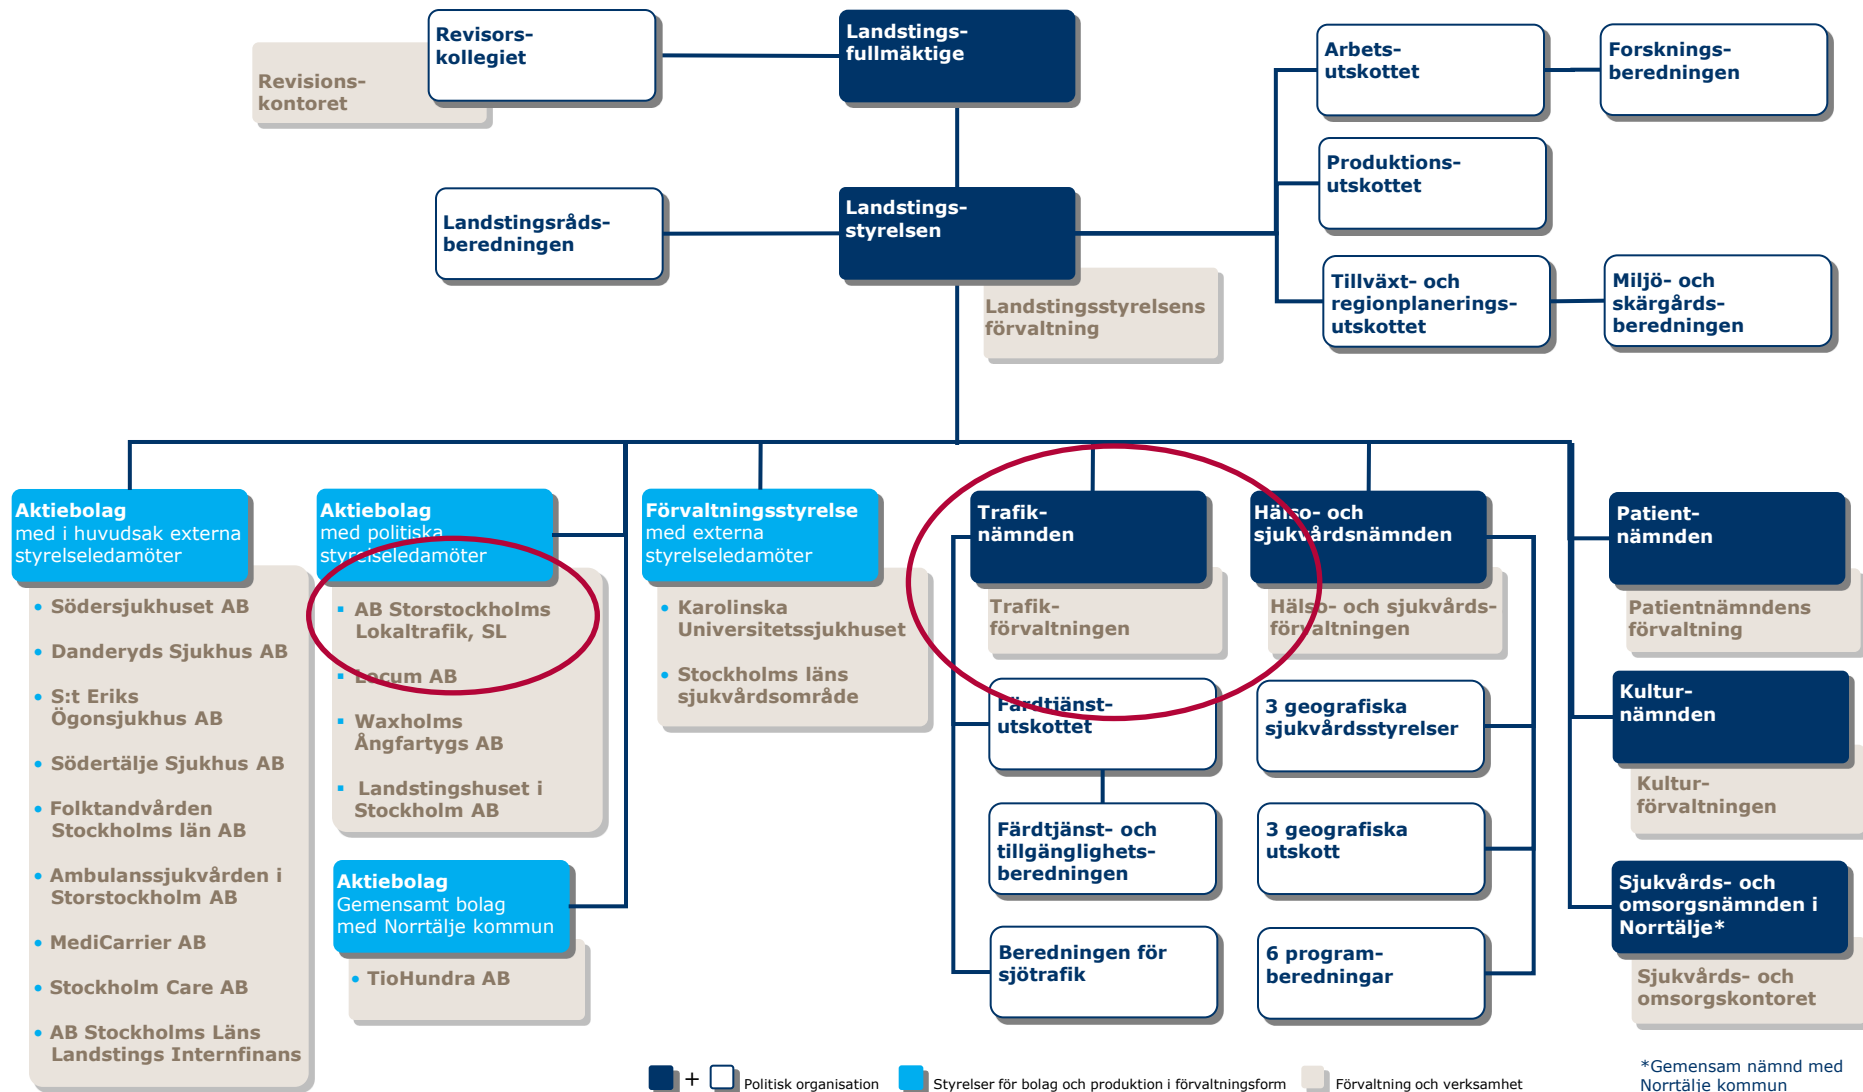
Revisorskollegiet

Revisionskontoret

Landstingsfullmäktige

Arbetsutskottet

Forskningsberedningen

Produktionsutskottet

Landstingsrådsberedningen

Landstingsstyrelsen

Landstingsstyrelsens förvaltning

Tillväxt- och regionplaneringsutskottet

Miljö- och skärgårdsberedningen

Aktiebolag
med i huvudsak externa styrelseledamöter

- Södersjukhuset AB
- Danderyds Sjukhus AB
- S:t Eriks Ögonsjukhus AB
- Södertälje Sjukhus AB
- Folktandvården Stockholms län AB
- Ambulanssjukvården i Storstockholm AB
- MediCarrier AB
- Stockholm Care AB
- AB Stockholms Läns Landstings Internfinans

Aktiebolag
med politiska styrelseledamöter

- AB Storstockholms Lokaltrafik, SL
- Locum AB
- Waxholms Ångfartygs AB
- Landstingshuset i Stockholm AB

Aktiebolag
Gemensamt bolag med Norrtälje kommun

- TioHundra AB

Förvaltningsstyrelse
med externa styrelseledamöter

- Karolinska Universitetssjukhuset
- Stockholms läns sjukvårdsområde

Trafiknämnden

Trafikförvaltningen

Färdtjänstutskottet

Färdtjänst- och tillgänglighetsberedningen

Beredningen för sjötrafik

Hälso- och sjukvårdsnämnden

Hälso- och sjukvårdsförvaltningen

3 geografiska sjukvårdsstyrelser

3 geografiska utskott

6 programberedningar

Patientnämnden

Patientnämndens förvaltning

Kulturnämnden

Kulturförvaltningen

Sjukvårds- och omsorgsnämnden i Norrtälje*

Sjukvårds- och omsorgskontoret

+ Politisk organisation Styrelser för bolag och produktion i förvaltningsform Förvaltning och verksamhet

*Gemensam nämnd med Norrtälje kommun